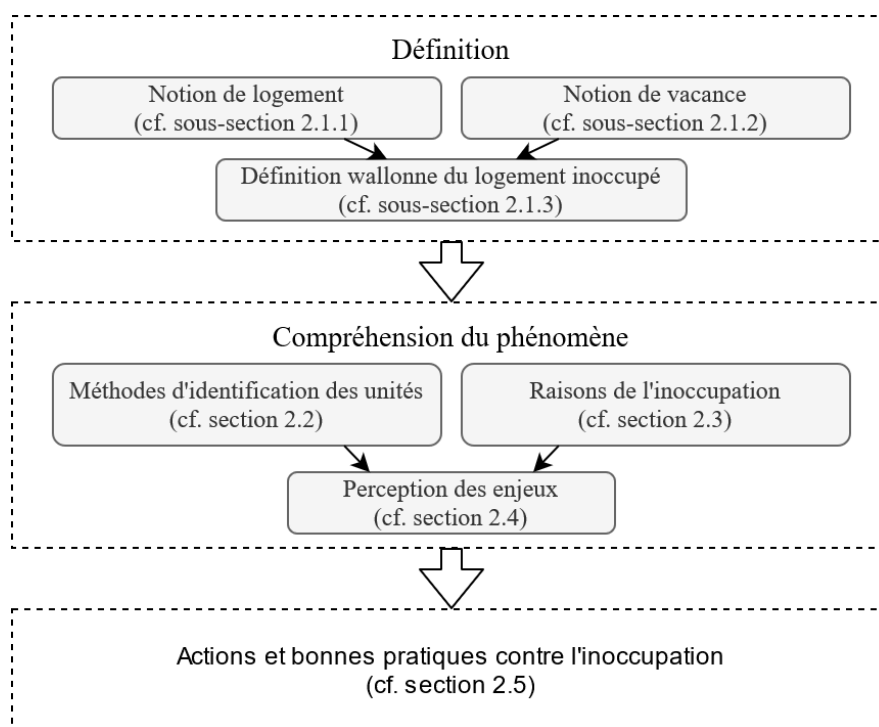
Définition

Notion de logement
(cf. sous-section 2.1.1)

Notion de vacance
(cf. sous-section 2.1.2)

Définition wallonne du logement inoccupé
(cf. sous-section 2.1.3)

Compréhension du phénomène

Méthodes d'identification des unités
(cf. section 2.2)

Raisons de l'inoccupation
(cf. section 2.3)

Perception des enjeux
(cf. section 2.4)

Actions et bonnes pratiques contre l'inoccupation
(cf. section 2.5)